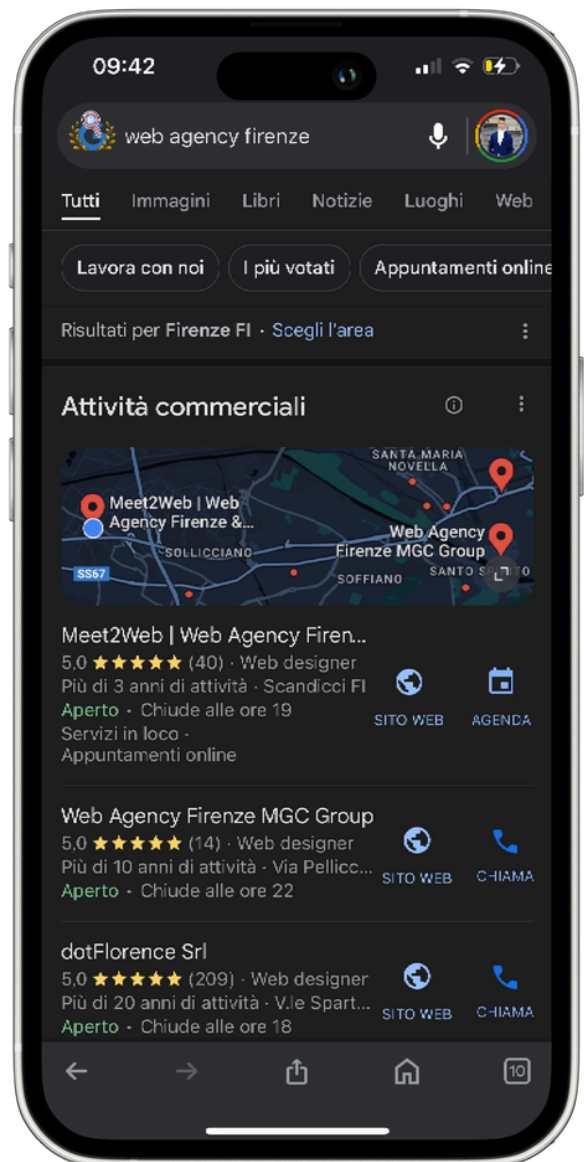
09:42

web agency firenze

Tutti Immagini Libri Notizie Luoghi Web

Lavora con noi I più votati Appuntamenti online

Risultati per Firenze FI · Scegli l'area

Attività commerciali

SANTA MARIA NOVELLA
Meet2Web | Web Agency Firenze &...
Web Agency Firenze MGC Group
SOLLICCIANO
SS67
SOFFIANO
SANTO S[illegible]

Meet2Web | Web Agency Firen...
5,0 ★★★★★ (40) · Web designer
Più di 3 anni di attività · Scandicci FI
Aperto · Chiude alle ore 19
Servizi in loco · Appuntamenti online
SITO WEB AGENDA

Web Agency Firenze MGC Group
5,0 ★★★★★ (14) · Web designer
Più di 10 anni di attività · Via Pellicc...
Aperto · Chiude alle ore 22
SITO WEB CHIAMA

dotFlorence Srl
5,0 ★★★★★ (209) · Web designer
Più di 20 anni di attività · V.le Spart...
Aperto · Chiude alle ore 18
SITO WEB CHIAMA

10